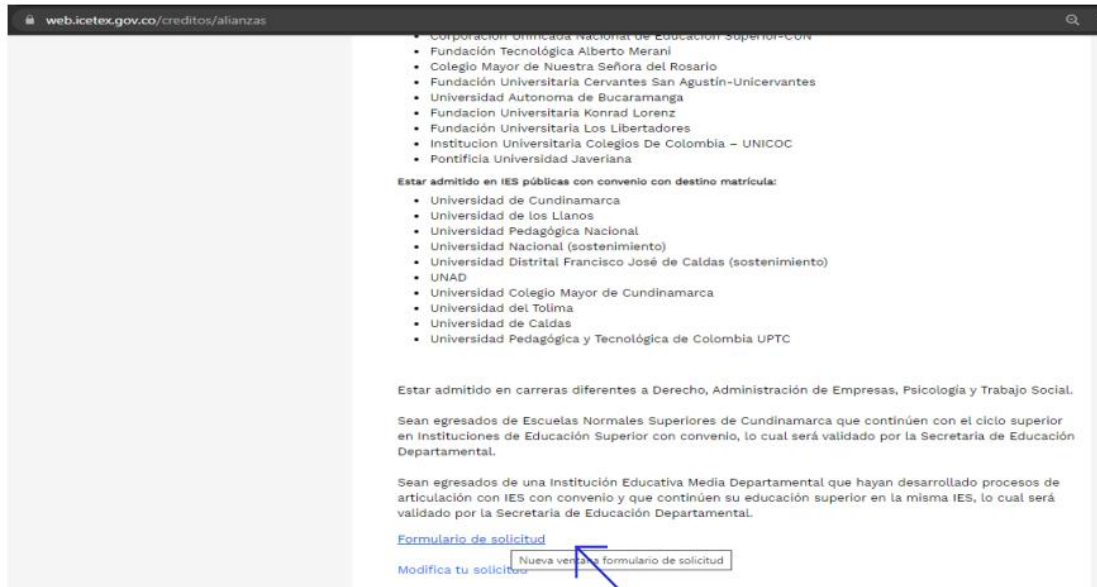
web.icetex.gov.co/creditos/alianzas

- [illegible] Nacional de Educación Superior-CUN
- Fundación Tecnológica Alberto Merani
- Colegio Mayor de Nuestra Señora del Rosario
- Fundación Universitaria Cervantes San Agustín-Unicervantes
- Universidad Autonoma de Bucaramanga
- Fundacion Universitaria Konrad Lorenz
- Fundación Universitaria Los Libertadores
- Institucion Universitaria Colegios De Colombia – UNICOC
- Pontificia Universidad Javeriana

Estar admitido en IES públicas con convenio con destino matrícula:

- Universidad de Cundinamarca
- Universidad de los Llanos
- Universidad Pedagógica Nacional
- Universidad Nacional (sostenimiento)
- Universidad Distrital Francisco José de Caldas (sostenimiento)
- UNAD
- Universidad Colegio Mayor de Cundinamarca
- Universidad del Tolima
- Universidad de Caldas
- Universidad Pedagógica y Tecnológica de Colombia UPTC

Estar admitido en carreras diferentes a Derecho, Administración de Empresas, Psicología y Trabajo Social.

Sean egresados de Escuelas Normales Superiores de Cundinamarca que continúen con el ciclo superior en Instituciones de Educación Superior con convenio, lo cual será validado por la Secretaria de Educación Departamental.

Sean egresados de una Institución Educativa Media Departamental que hayan desarrollado procesos de articulación con IES con convenio y que continúen su educación superior en la misma IES, lo cual será validado por la Secretaria de Educación Departamental.

Formulario de solicitud

Nueva ven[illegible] formulario de solicitud

Modifica tu solicit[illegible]